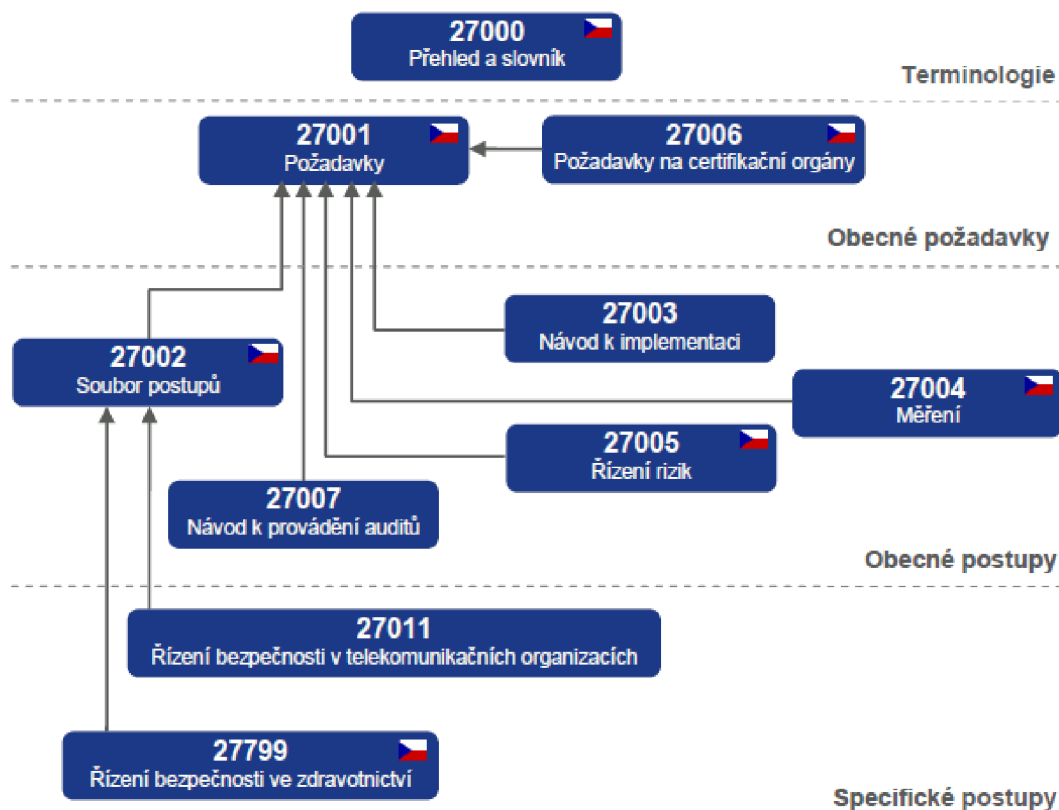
27000
Přehled a slovník

Terminologie

27001
Požadavky

27006
Požadavky na certifikační orgány

Obecné požadavky

27003
Návod k implementaci

27002
Soubor postupů

27004
Měření

27005
Řízení rizik

27007
Návod k provádění auditů

Obecné postupy

27011
Řízení bezpečnosti v telekomunikačních organizacích

27799
Řízení bezpečnosti ve zdravotnictví

Specifické postupy